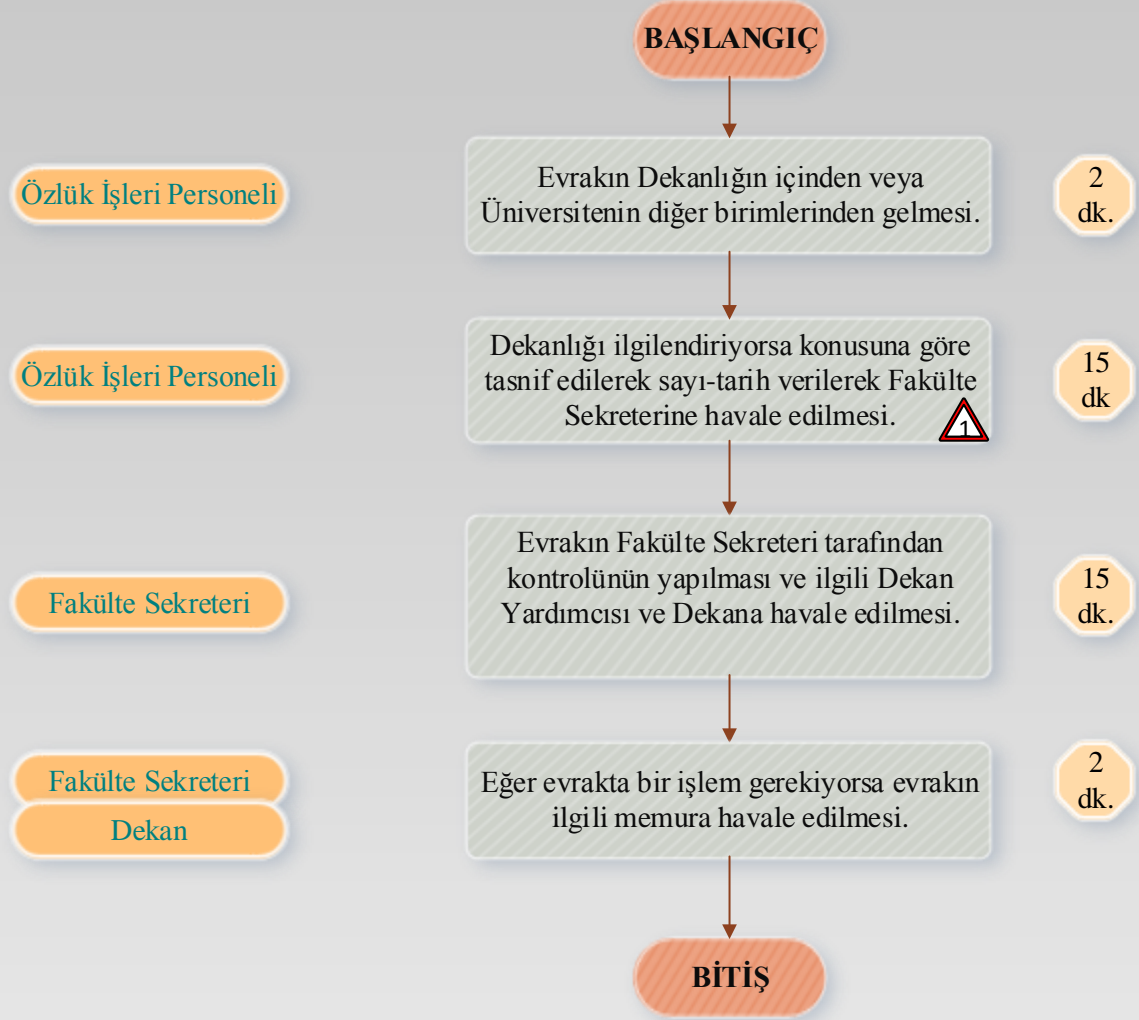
BAŞLANGIÇ

Özlük İşleri Personeli

Evrakın Dekanlığın içinden veya Üniversitenin diğer birimlerinden gelmesi.

2 dk.

Özlük İşleri Personeli

Dekanlığı ilgilendiriyorsa konusuna göre tasnif edilerek sayı-tarih verilerek Fakülte Sekreterine havale edilmesi.

1

15 dk

Fakülte Sekreteri

Evrakın Fakülte Sekreteri tarafından kontrolünün yapılması ve ilgili Dekan Yardımcısı ve Dekana havale edilmesi.

15 dk.

Fakülte Sekreteri

Dekan

Eğer evrakta bir işlem gerekiyorsa evrakın ilgili memura havale edilmesi.

2 dk.

BİTİŞ